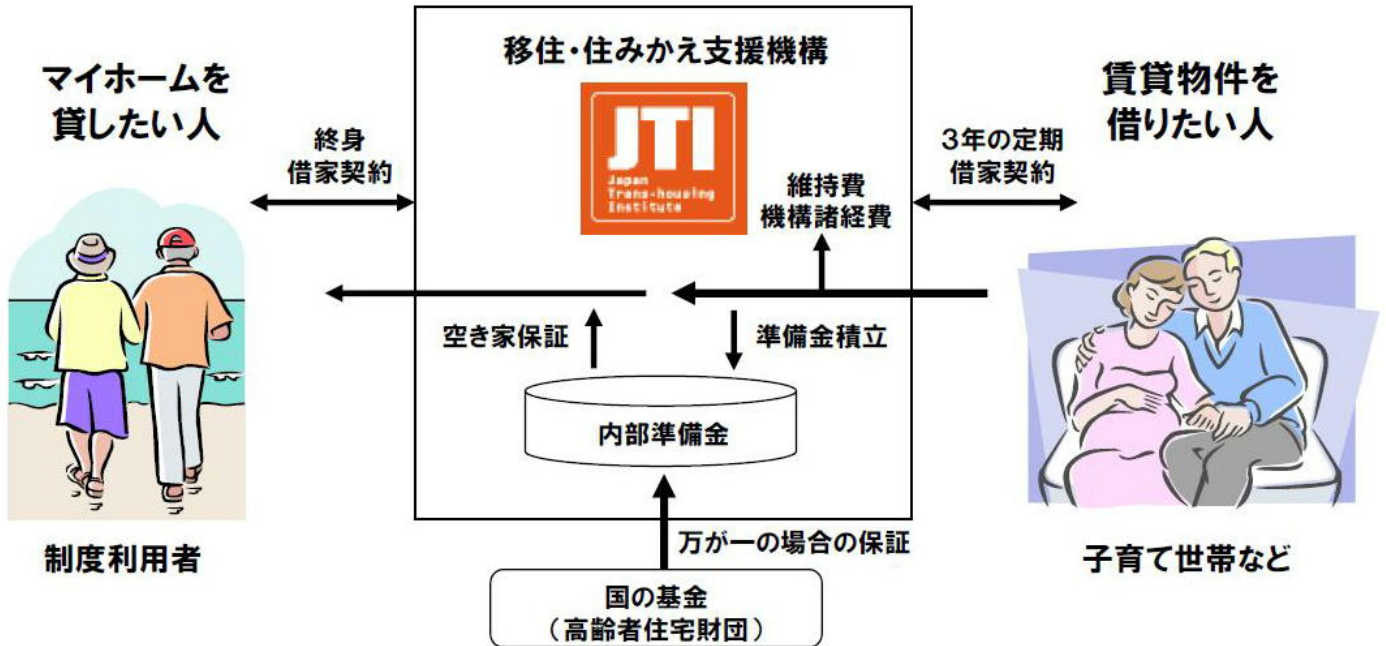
移住・住みかえ支援機構

マイホームを貸したい人

終身借家契約

JTI
Japan Trans-housing Institute

維持費
機構諸経費

3年の定期借家契約

賃貸物件を借りたい人

空き家保証

準備金積立

内部準備金

万が一の場合の保証

国の基金
（高齢者住宅財団）

制度利用者

子育て世帯など